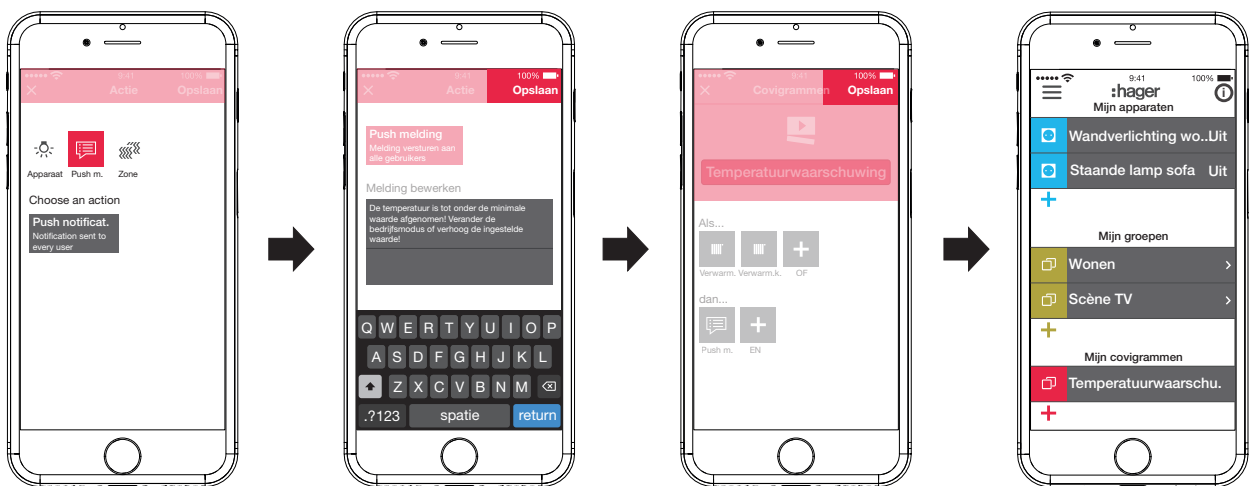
9:41 100%
Actie Opslaan

Apparaat Push m. Zone

Choose an action

Push notificat.
Notification sent to every user

9:41 100%
Actie Opslaan

Push melding
Melding versturen aan alle gebruikers

Melding bewerken

De temperatuur is tot onder de minimale waarde afgenomen! Verander de bedrijfsmodus of verhoog de ingestelde waarde!

Q W E R T Y U I O P
A S D F G H J K L
Z X C V B N M
.?123 spatie return

9:41 100%
Covigrammen Opslaan

Temperatuurwaarschuwing

Als...
Verwarm. Verwarm.k. OF

dan...
Push m. EN

9:41 100%
:hager
Mijn apparaten
Wandverlichting wo.. Uit
Staande lamp sofa Uit
+
Mijn groepen
Wonen
Scène TV
+
Mijn covigrammen
Temperatuurwaarschu.
+